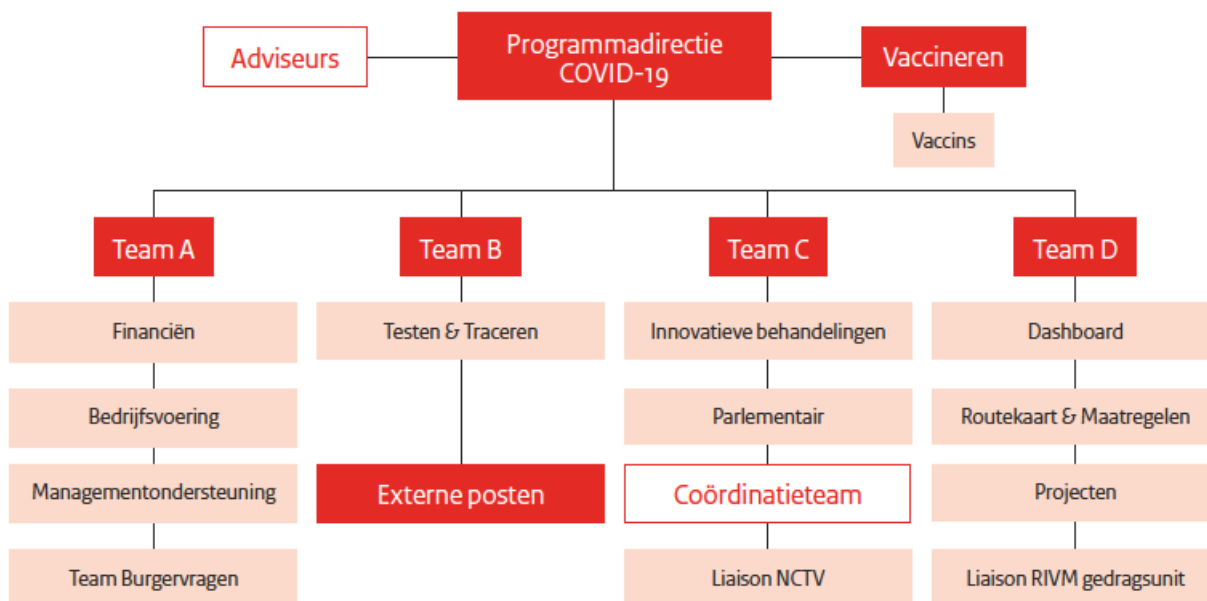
Adviseurs

Programmadirectie COVID-19

Vaccineren

Vaccins

Team A

Financiën

Bedrijfsvoering

Managementondersteuning

Team Burgervragen

Team B

Testen & Traceren

Externe posten

Team C

Innovatieve behandelingen

Parlementair

Coördinatieteam

Liaison NCTV

Team D

Dashboard

Routekaart & Maatregelen

Projecten

Liaison RIVM gedragsunit